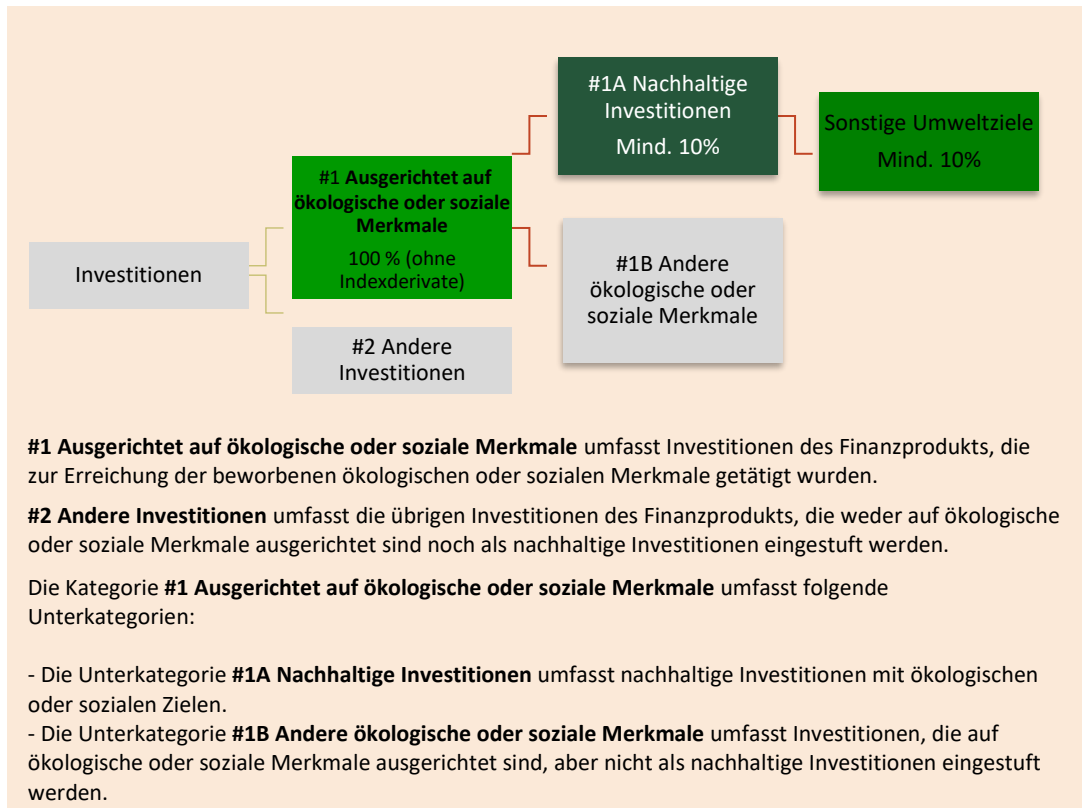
#1A Nachhaltige Investitionen
Mind. 10%

Sonstige Umweltziele
Mind. 10%

#1 Ausgerichtet auf ökologische oder soziale Merkmale
100 % (ohne Indexderivate)

Investitionen

#1B Andere ökologische oder soziale Merkmale

#2 Andere Investitionen

**#1 Ausgerichtet auf ökologische oder soziale Merkmale** umfasst Investitionen des Finanzprodukts, die zur Erreichung der beworbenen ökologischen oder sozialen Merkmale getätigt wurden.

**#2 Andere Investitionen** umfasst die übrigen Investitionen des Finanzprodukts, die weder auf ökologische oder soziale Merkmale ausgerichtet sind noch als nachhaltige Investitionen eingestuft werden.

Die Kategorie **#1 Ausgerichtet auf ökologische oder soziale Merkmale** umfasst folgende Unterkategorien:

- Die Unterkategorie **#1A Nachhaltige Investitionen** umfasst nachhaltige Investitionen mit ökologischen oder sozialen Zielen.
- Die Unterkategorie **#1B Andere ökologische oder soziale Merkmale** umfasst Investitionen, die auf ökologische oder soziale Merkmale ausgerichtet sind, aber nicht als nachhaltige Investitionen eingestuft werden.